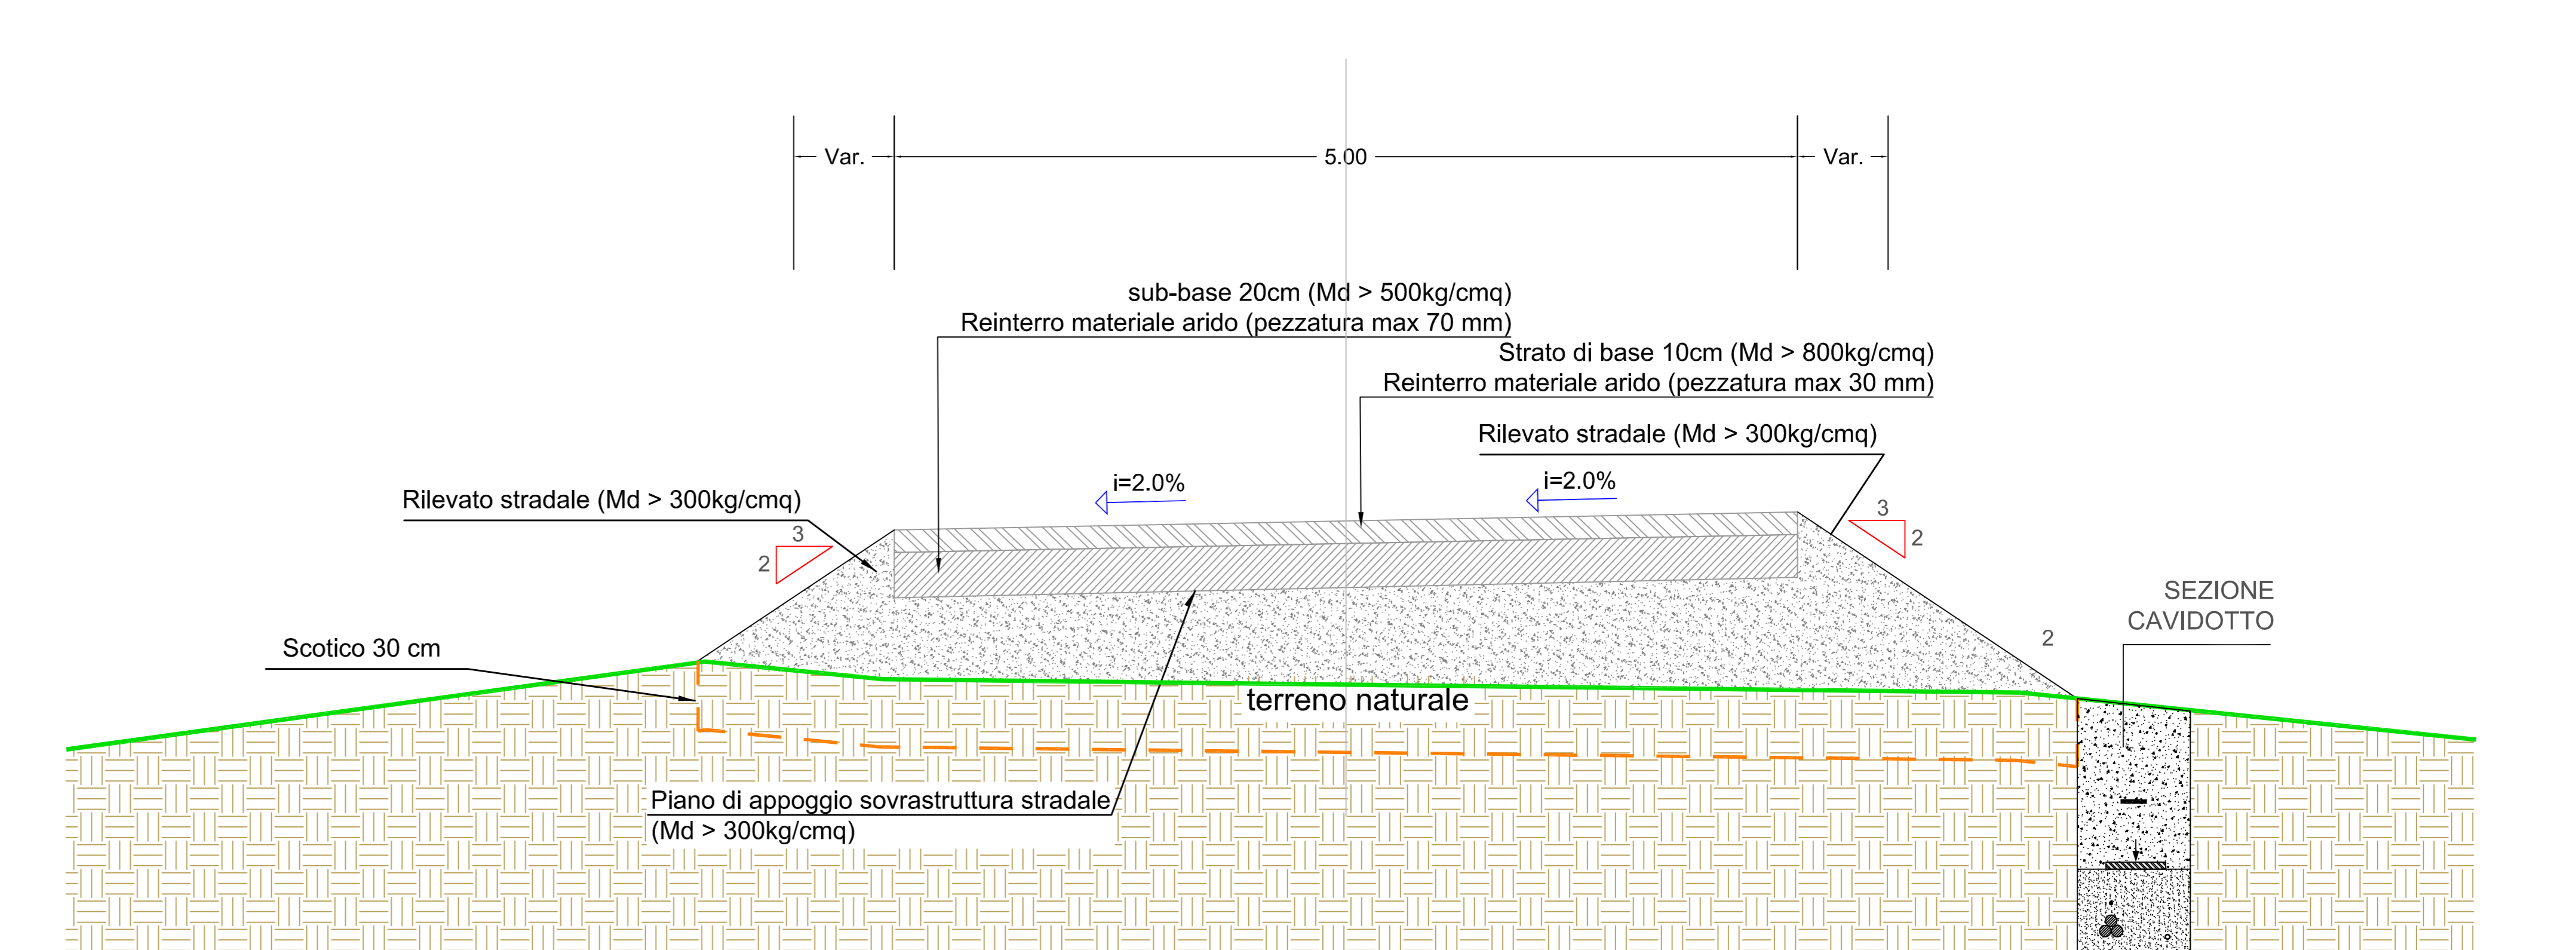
Var. 5.00 Var.

sub-base 20cm (Md > 500kg/cmq)
Reinterro materiale arido (pezzatura max 70 mm)

Strato di base 10cm (Md > 800kg/cmq)
Reinterro materiale arido (pezzatura max 30 mm)

Rilevato stradale (Md > 300kg/cmq)

i=2.0%

i=2.0%

Rilevato stradale (Md > 300kg/cmq)

3
2

3
2

SEZIONE
CAVIDOTTO

2

Scotico 30 cm

terreno naturale

Piano di appoggio sovrastruttura stradale
(Md > 300kg/cmq)